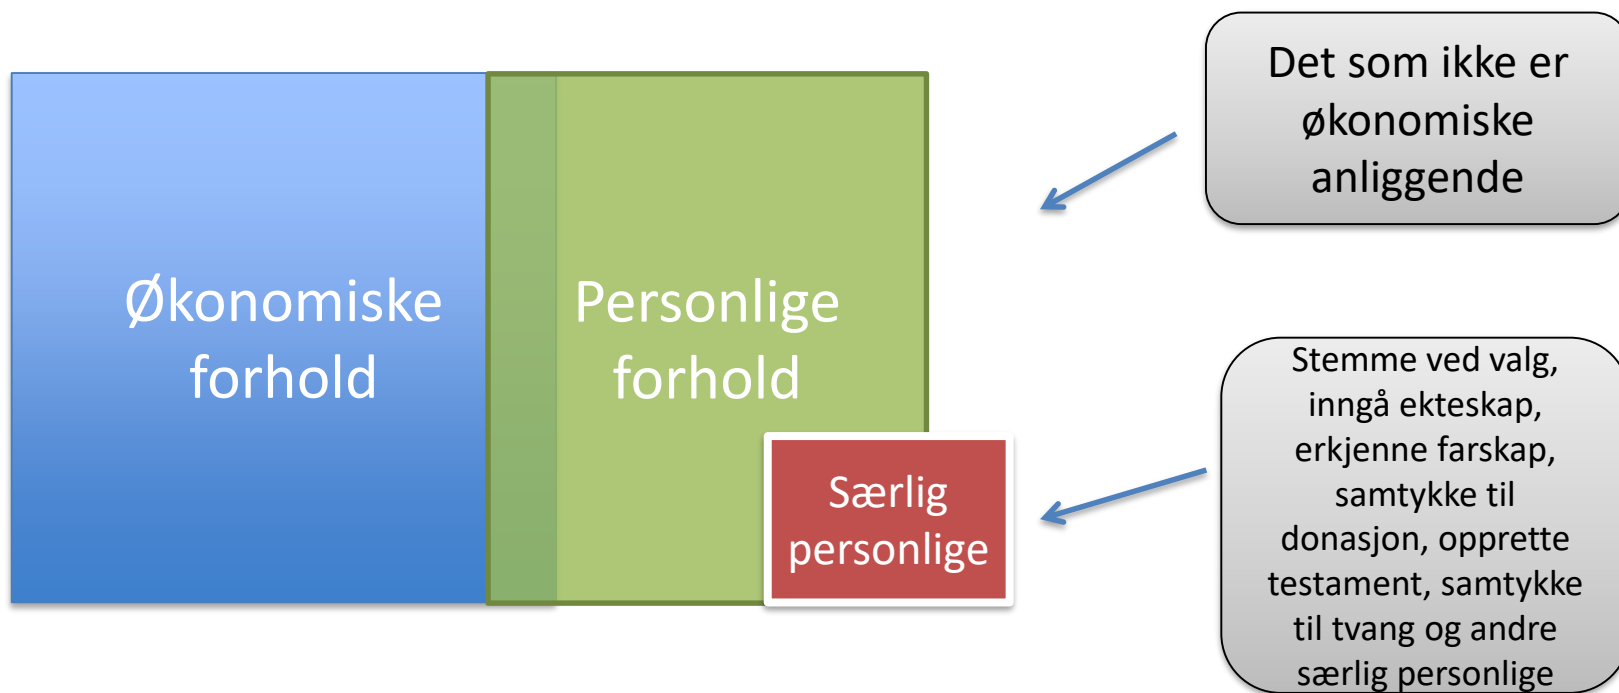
Økonomiske forhold

Personlige forhold

Særlig personlige

Det som ikke er økonomiske anliggende

Stemme ved valg, inngå ekteskap, erkjenne farskap, samtykke til donasjon, opprette testament, samtykke til tvang og andre særlig personlige